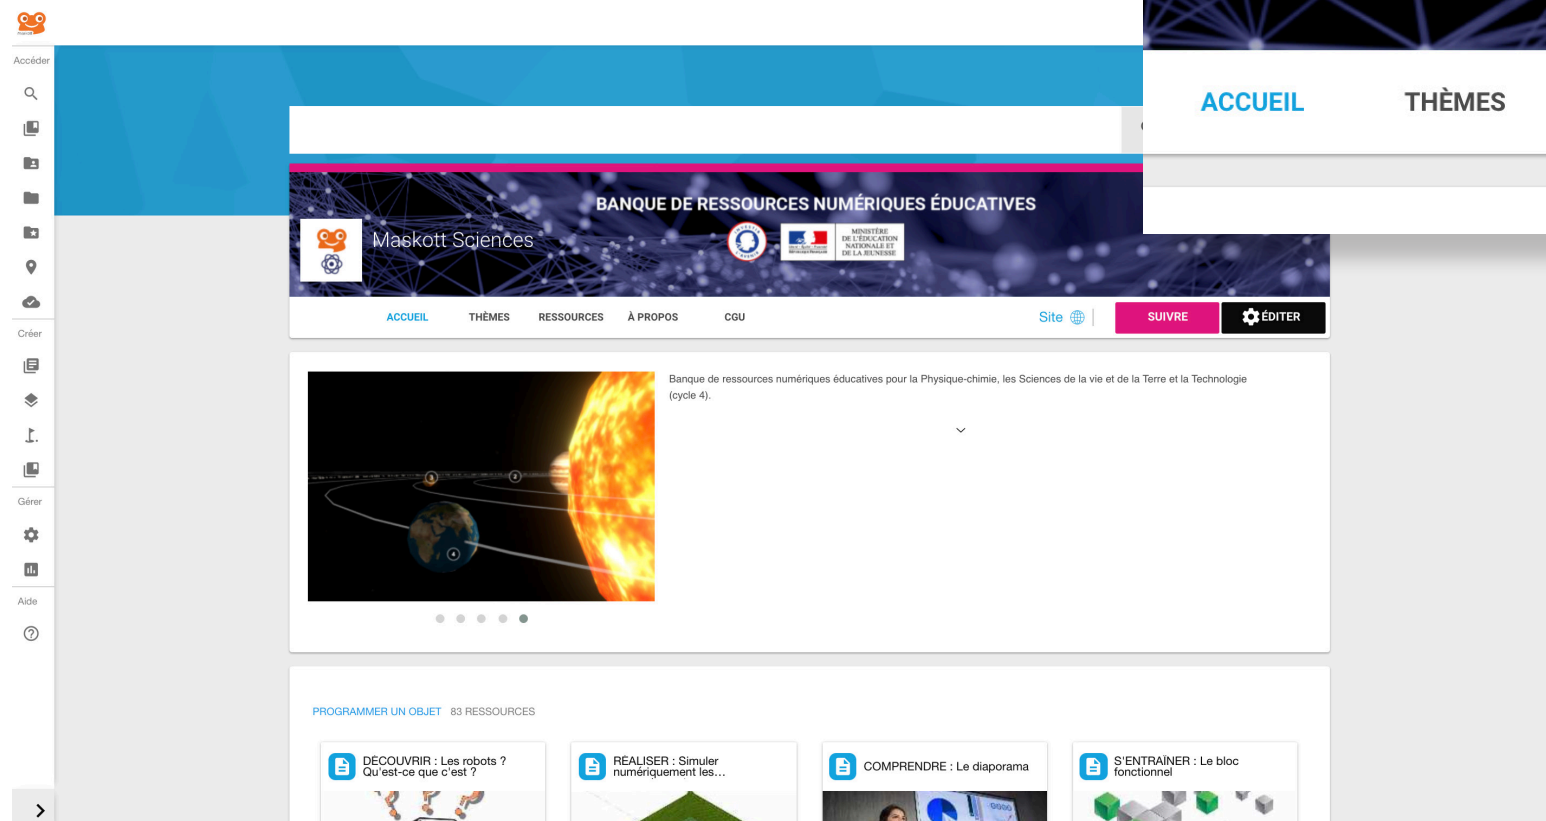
Accéder

Créer

Gérer

Aide

ACCUEIL THÈMES

BANQUE DE RESSOURCES NUMÉRIQUES ÉDUCATIVES

Maskott Sciences

MINISTÈRE DE L'ÉDUCATION NATIONALE ET DE LA JEUNESSE

ACCUEIL THÈMES RESSOURCES À PROPOS CGU

Site

SUIVRE

ÉDITER

Banque de ressources numériques éducatives pour la Physique-chimie, les Sciences de la vie et de la Terre et la Technologie (cycle 4).

PROGRAMMER UN OBJET 83 RESSOURCES

DÉCOUVRIR : Les robots ? Qu'est-ce que c'est ?

RÉALISER : Simuler numériquement les...

COMPRENDRE : Le diaporama

S'ENTRAÎNER : Le bloc fonctionnel